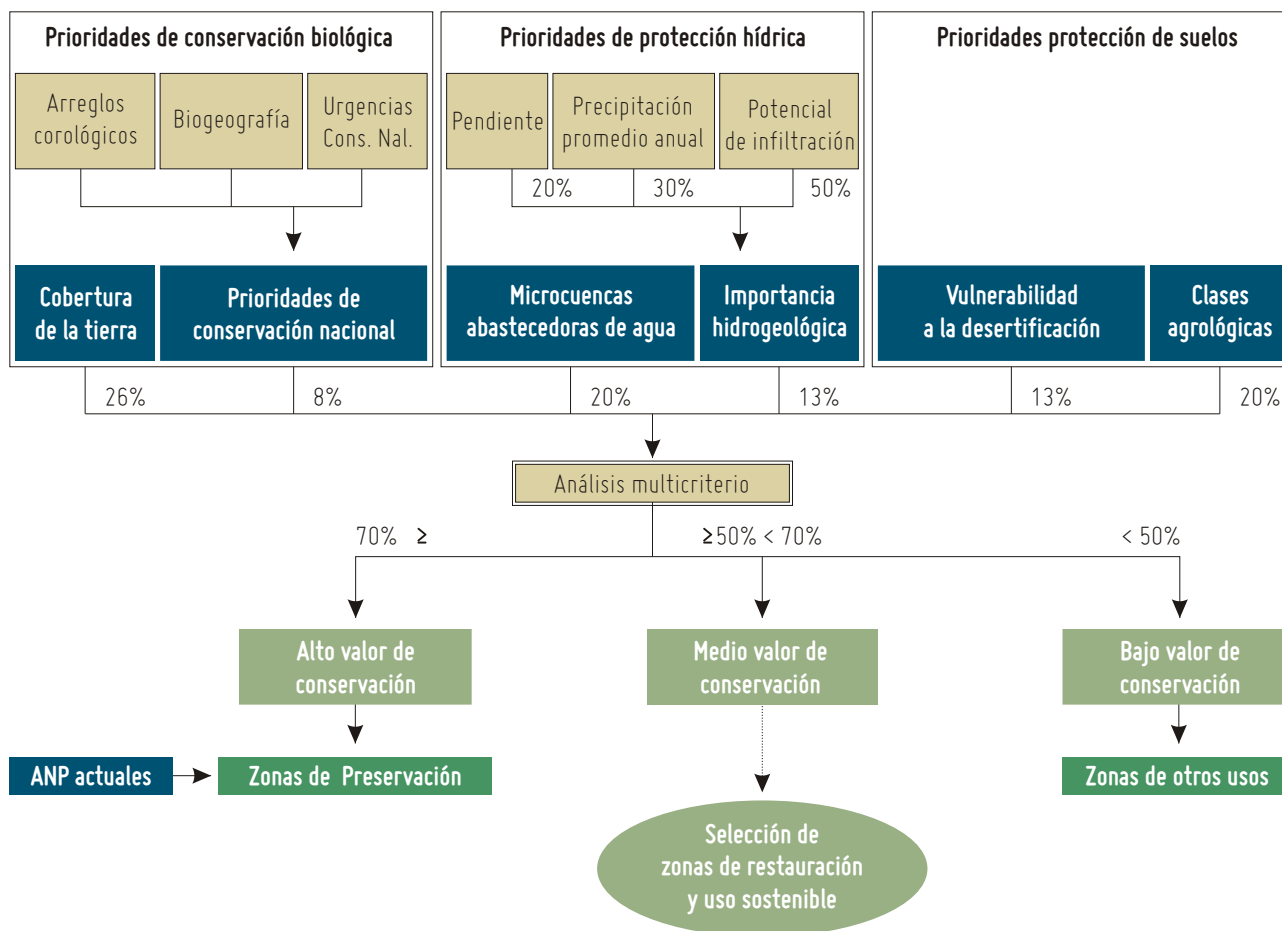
Prioridades de conservación biológica

Arreglos corológicos

Biogeografía

Urgencias Cons. Nal.

Cobertura de la tierra

Prioridades de conservación nacional

Prioridades de protección hídrica

Pendiente

Precipitación promedio anual

Potencial de infiltración

20%

30%

50%

Microcuencas abastecedoras de agua

Importancia hidrogeológica

Prioridades protección de suelos

Vulnerabilidad a la desertificación

Clases agrológicas

26%

8%

20%

13%

13%

20%

Análisis multicriterio

70% ≥

≥50% < 70%

< 50%

Alto valor de conservación

Medio valor de conservación

Bajo valor de conservación

ANP actuales

Zonas de Preservación

Zonas de otros usos

Selección de zonas de restauración y uso sostenible